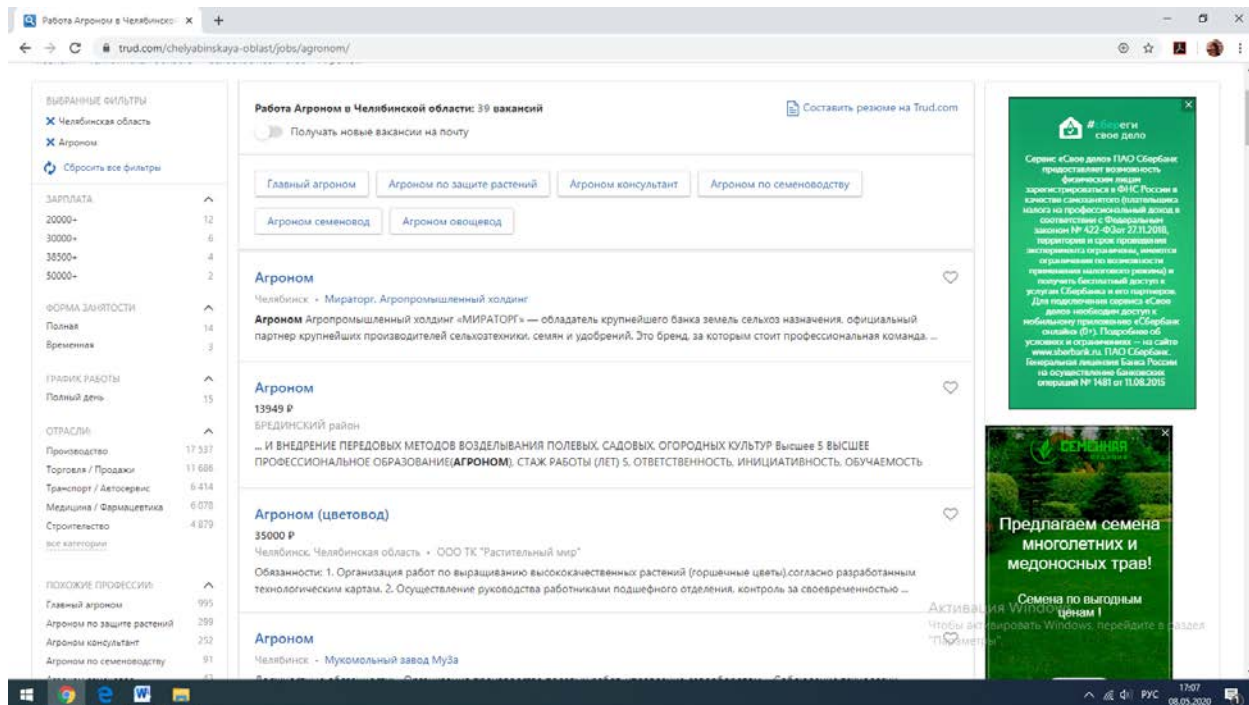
Работа Агроном в Челябинско ×

trud.com/chelyabinskaya-oblast/jobs/agronom/

ВЫБРАННЫЕ ФИЛЬТРЫ
× Челябинская область
× Агроном
Сбросить все фильтры

ЗАРПЛАТА
20000+ 12
30000+ 6
38500+ 4
50000+ 2

ФОРМА ЗАНЯТОСТИ
Полная 14
Временная 3

ГРАФИК РАБОТЫ
Полный день 15

ОТРАСЛИ
Производство 17 537
Торговля / Продажи 11 686
Транспорт / Автосервис 6 414
Медицина / Фармацевтика 6 078
Строительство 4 879
все категории

ПОХОЖИЕ ПРОФЕССИИ
Главный агроном 995
Агроном по защите растений 299
Агроном консультант 252
Агроном по семеноводству 91

Работа Агроном в Челябинской области: 39 вакансий
Составить резюме на Trud.com
Получать новые вакансии на почту

Главный агроном | Агроном по защите растений | Агроном консультант | Агроном по семеноводству | Агроном семеновод | Агроном овощевод

Агроном
Челябинск • Мираторг. Агропромышленный холдинг
Агроном Агропромышленный холдинг «МИРАТОРГ» — обладатель крупнейшего банка земель сельхоз назначения, официальный партнер крупнейших производителей сельхозтехники, семян и удобрений. Это бренд, за которым стоит профессиональная команда. ...

Агроном
13949 ₽
БРЕДИНСКИЙ район
... И ВНЕДРЕНИЕ ПЕРЕДОВЫХ МЕТОДОВ ВОЗДЕЛЫВАНИЯ ПОЛЕВЫХ, САДОВЫХ, ОГОРОДНЫХ КУЛЬТУР Высшее 5 ВЫСШЕЕ ПРОФЕССИОНАЛЬНОЕ ОБРАЗОВАНИЕ(АГРОНОМ), СТАЖ РАБОТЫ (ЛЕТ) 5, ОТВЕТСТВЕННОСТЬ, ИНИЦИАТИВНОСТЬ, ОБУЧАЕМОСТЬ

Агроном (цветовод)
35000 ₽
Челябинск, Челябинская область • ООО ТК "Растительный мир"
Обязанности: 1. Организация работ по выращиванию высококачественных растений (горшечные цветы).согласно разработанным технологическим картам. 2. Осуществление руководства работниками подшефного отделения, контроль за своевременностью ...

Агроном
Челябинск • Мукомольный завод МуЗа

#Береги свое дело
Сервис «Свое дело» ПАО Сбербанк предоставляет возможность физическим лицам зарегистрироваться в ФНС России в качестве самозанятого (плательщика налога на профессиональный доход в соответствии с Федеральным законом № 422-ФЗот 27.11.2018, территория и срок проведения эксперимента ограничены, имеются ограничения по возможности применения налогового режима) и получать бесплатный доступ к услугам Сбербанка и его партнеров. Для подключения сервиса «Свое дело» необходим доступ к мобильному приложению «Сбербанк онлайн» (0+). Подробнее об условиях и ограничениях — на сайте www.sberbank.ru. ПАО Сбербанк. Генеральная лицензия Банка России на осуществление банковских операций № 1481 от 11.08.2015

СЕМЕННАЯ
Предлагаем семена многолетних и медоносных трав!
Семена по выгодным ценам !

Активация Windows
Чтобы активировать Windows, перейдите в раздел "Параметры".

РУС 17:07 08.05.2020